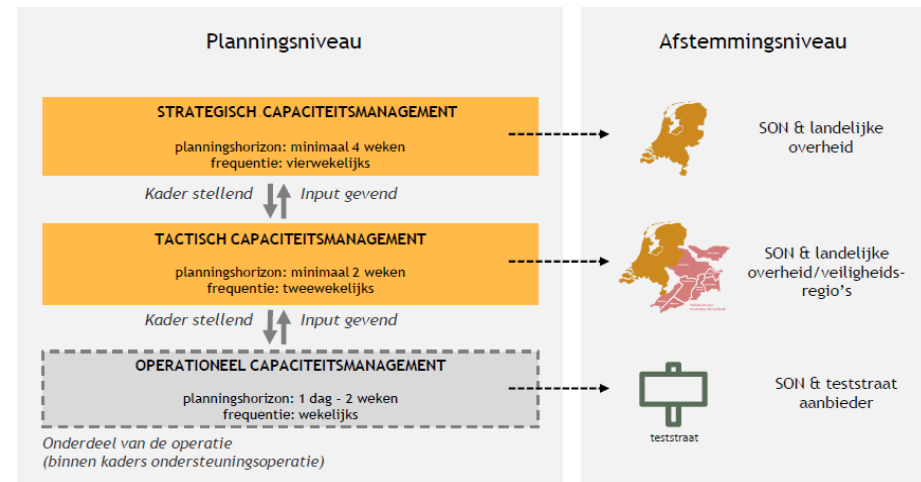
Planningsniveau

Afstemmingsniveau

STRATEGISCH CAPACITEITSMANAGEMENT

planningshorizon: minimaal 4 weken
frequentie: vierwekelijks

SON & landelijke overheid

Kader stellend

Input gevend

TACTISCH CAPACITEITSMANAGEMENT

planningshorizon: minimaal 2 weken
frequentie: tweewekelijks

SON & landelijke overheid/veiligheidsregio's

Kader stellend

Input gevend

OPERATIONEEL CAPACITEITSMANAGEMENT

planningshorizon: 1 dag - 2 weken
frequentie: wekelijks

SON & teststraat aanbieder

teststraat

Onderdeel van de operatie
(binnen kaders ondersteuningsoperatie)